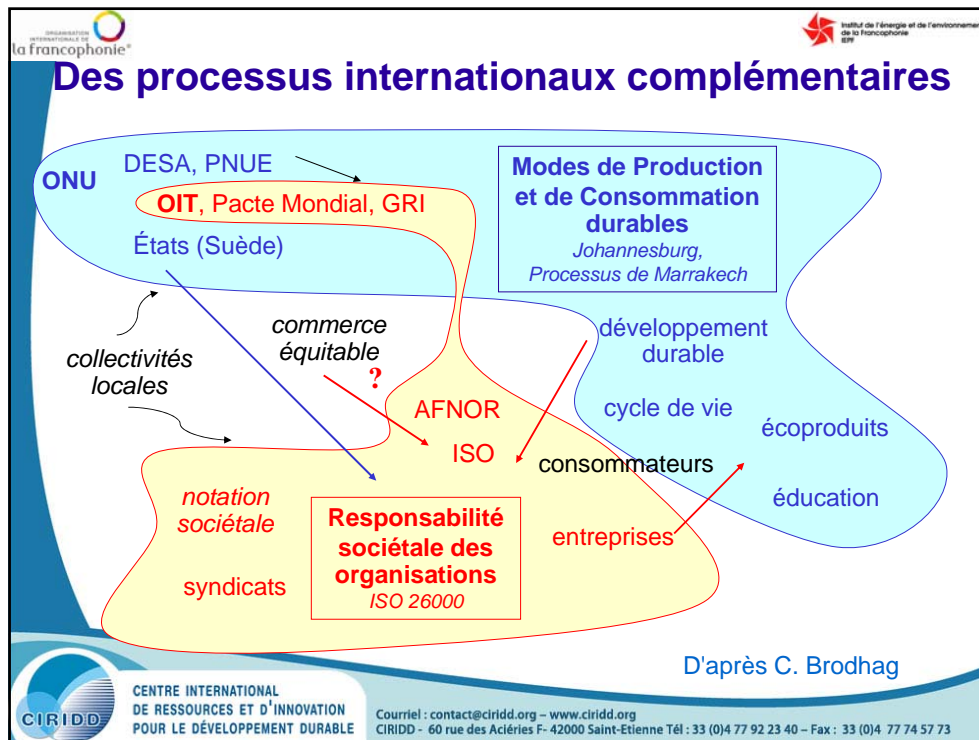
ORGANISATION INTERNATIONALE DE
la francophonie

Institut de l'énergie et de l'environnement de la Francophonie
IEPF

Des processus internationaux complémentaires

ONU
DESA, PNUE
OIT, Pacte Mondial, GRI
États (Suède)

Modes de Production et de Consommation durables
Johannesburg, Processus de Marrakech

commerce équitable
?
collectivités locales

développement durable
cycle de vie
écoproduits
éducation

AFNOR
ISO
consommateurs

notation sociétale
syndicats

Responsabilité sociétale des organisations
ISO 26000

entreprises

D'après C. Brodhag

CIRIDD
CENTRE INTERNATIONAL DE RESSOURCES ET D'INNOVATION POUR LE DÉVELOPPEMENT DURABLE

Courriel : contact@ciridd.org – www.ciridd.org
CIRIDD - 60 rue des Aciéries F- 42000 Saint-Etienne Tél : 33 (0)4 77 92 23 40 – Fax : 33 (0)4 77 74 57 73